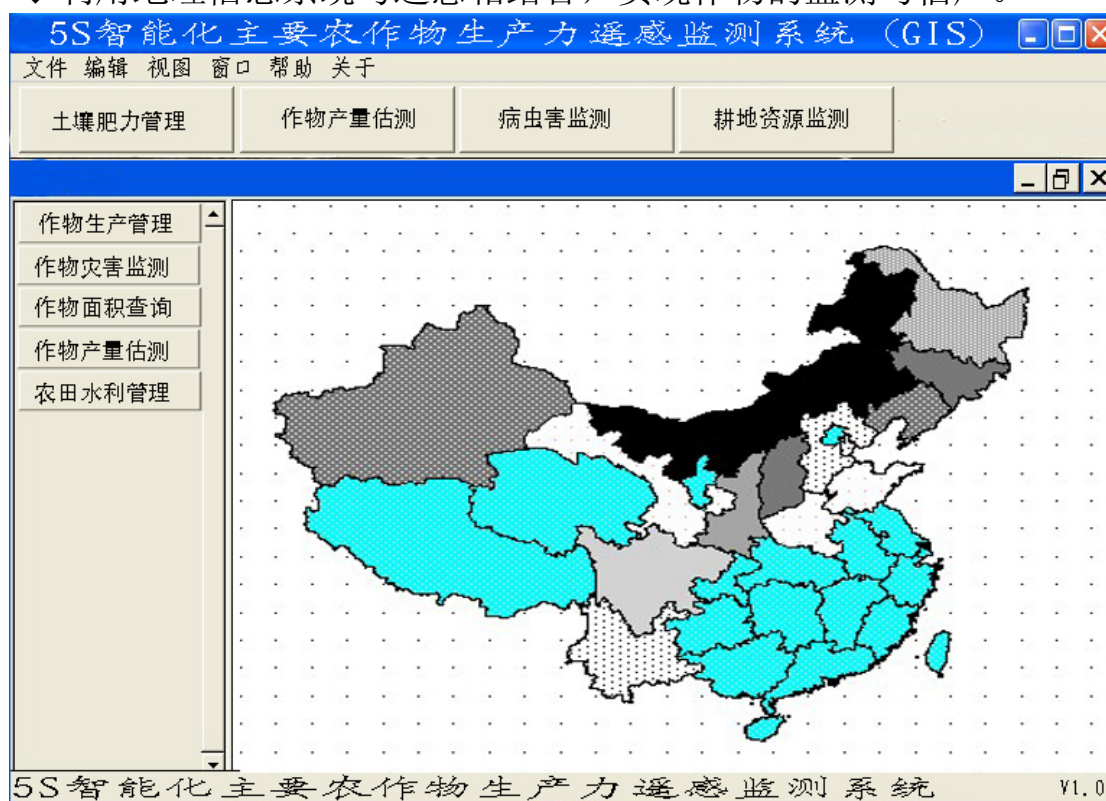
5S智能化主要农作物生产力遥感监测系统（GIS）

文件 编辑 视图 窗口 帮助 关于

土壤肥力管理

作物产量估测

病虫害监测

耕地资源监测

作物生产管理

作物灾害监测

作物面积查询

作物产量估测

农田水利管理

5S智能化主要农作物生产力遥感监测系统

V1.0